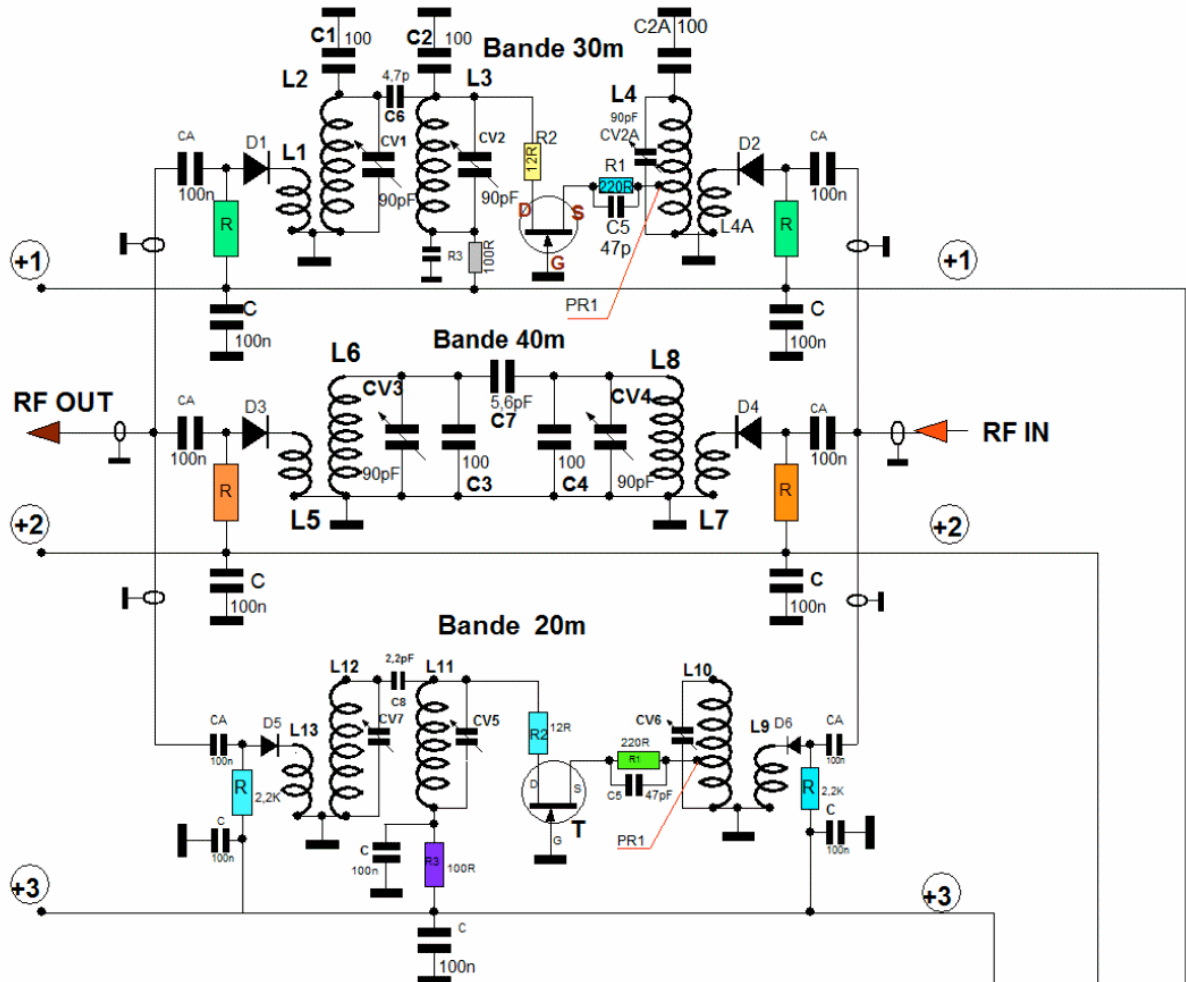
C1 100
C2 100
Bande 30m
C2A 100
L2
4,7p
C6
L3
L4
90pF
CV2A
R2
12R
CV1
CV2
R1
220R
D1
L1
D2
CA
CA
100n
90pF
90pF
D
S
C5
47p
100n
R
L4A
R
R3
100R
G
+1
+1
PR1
C
C
100n
100n
L6
Bande 40m
L8
RF OUT
CA
D3
CV3
5,6pF
C7
CV4
D4
CA
RF IN
100n
90pF
100
100
90pF
100n
C3
C4
R
R
L5
L7
+2
+2
C
C
100n
100n
Bande 20m
2,2pF
L12
C8
L11
L10
CV7
CV5
12R
CV6
CA
R2
220R
L9
D6
CA
D5
L13
100n
R1
100n
R
2,2K
D
S
C5
47pF
R
2,2K
C
C
PR1
T
C
100n
100n
G
100n
R3
100R
+3
+3
C
100n